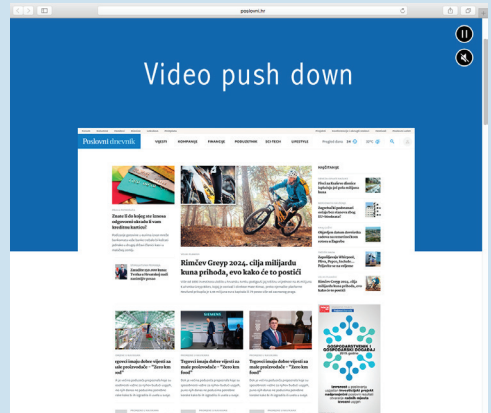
poslovni.hr

Video push down

Poslovni dnevnik

VIJESTI KOMPANIJE FINANCIJE PODUZETNIK ECOTECH LIFESTYLE

Znate li do kojeg ste iznosa odgovorni ako ode li vam kreditna kartica?

Rimčev Greyp 2024. cilja milijardu kuna prihoda, evo kako će to postići

NAJČITANIJE

Rimčev Greyp 2024. cilja milijardu kuna prihoda, evo kako će to postići

opravci imaju dobre vijesti za male proizvođače – "Zero km food"

Tegovci imaju dobre vijesti za male proizvođače – "Zero km food"

Tegovci imaju dobre vijesti za male proizvođače – "Zero km food"

GOSPODARSKI I POSLOVNI DOGAĐAJ 2023